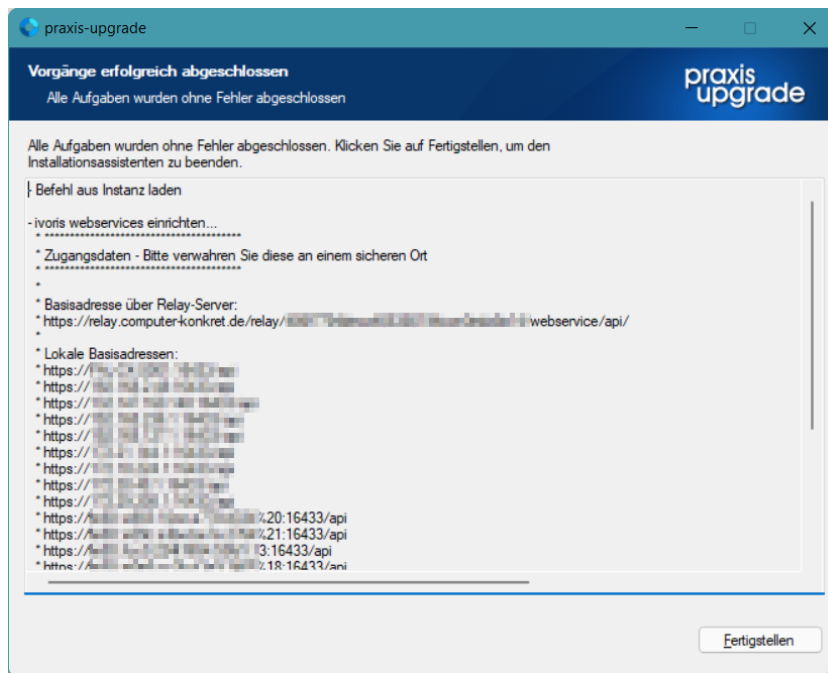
praxis-upgrade

Vorgänge erfolgreich abgeschlossen
Alle Aufgaben wurden ohne Fehler abgeschlossen

praxis upgrade

Alle Aufgaben wurden ohne Fehler abgeschlossen. Klicken Sie auf Fertigstellen, um den Installationsassistenten zu beenden.

- Befehl aus Instanz laden

- ivoris webservices einrichten...
* ****************************************
* Zugangsdaten - Bitte verwahren Sie diese an einem sicheren Ort
* ****************************************
*
* Basisadresse über Relay-Server:
* https://relay.computer-konkret.de/relay/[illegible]webservice/api/
*
* Lokale Basisadressen:
* https://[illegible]
* https://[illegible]
* https://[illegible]
* https://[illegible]
* https://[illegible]
* https://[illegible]
* https://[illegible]
* https://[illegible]
* https://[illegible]
* https://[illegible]
* https://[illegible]%20:16433/api
* https://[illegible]%21:16433/api
* https://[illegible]3:16433/api
* https://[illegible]%18:16433/api

Fertigstellen